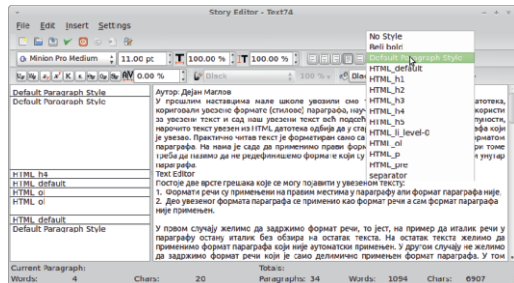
Story Editor - Text74

File Edit Insert Settings

Minion Pro Medium 11.00 pt 100.00 % 100.00 %

0.00 % Black 100 % Black

No Style
Bell hold
Default Paragraph Style
HTML_default
HTML_h1
HTML_h2
HTML_h3
HTML_h4
HTML_h5
HTML_li_level-0
HTML_ol
HTML_p
HTML_pre
separator

Default Paragraph Style
Default Paragraph Style

HTML_h4
HTML_default
HTML_ol
HTML_ol

HTML_default
Default Paragraph Style

Аутор: Дејан Маглов
У прошлим наставцима мале школе увозили смо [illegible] датотека, кориговали увезене формате (стилове) параграфа, нау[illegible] користи за увезени текст и од наш увезени текст већ подсе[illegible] пунусти, нарочито текст увезен из HTML датотека одбија да у стал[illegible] фа који је увезао. Практично читав текст је форматиран само са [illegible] параграфа. На нама је сада да применимо прави форм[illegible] по томе треба да назимо да не редефинишемо формате који су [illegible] у унутар параграфа
Text Editor
Постоје две врсте грешака које се могу појавити у увезеном тексту:
1. Формати речи су примењени на правим местима у параграфу али формат параграфа није.
2. Део увезеног формата параграфа се применио као формат речи а сам формат параграфа није применљен.

У првом случају желимо да задржимо формат речи, то јест, на пример да италик речи у параграфу остану италик без обзира на остатак текста. На остатак текста желимо да применимо формат параграфа који није аутоматски применљен. У другом случају не желимо да задржимо формат речи који је само делимично применљен формат параграфа. У том

Current Paragraph: Totals:
Words: 4 Chars: 20 Paragraphs: 34 Words: 1094 Chars: 6907